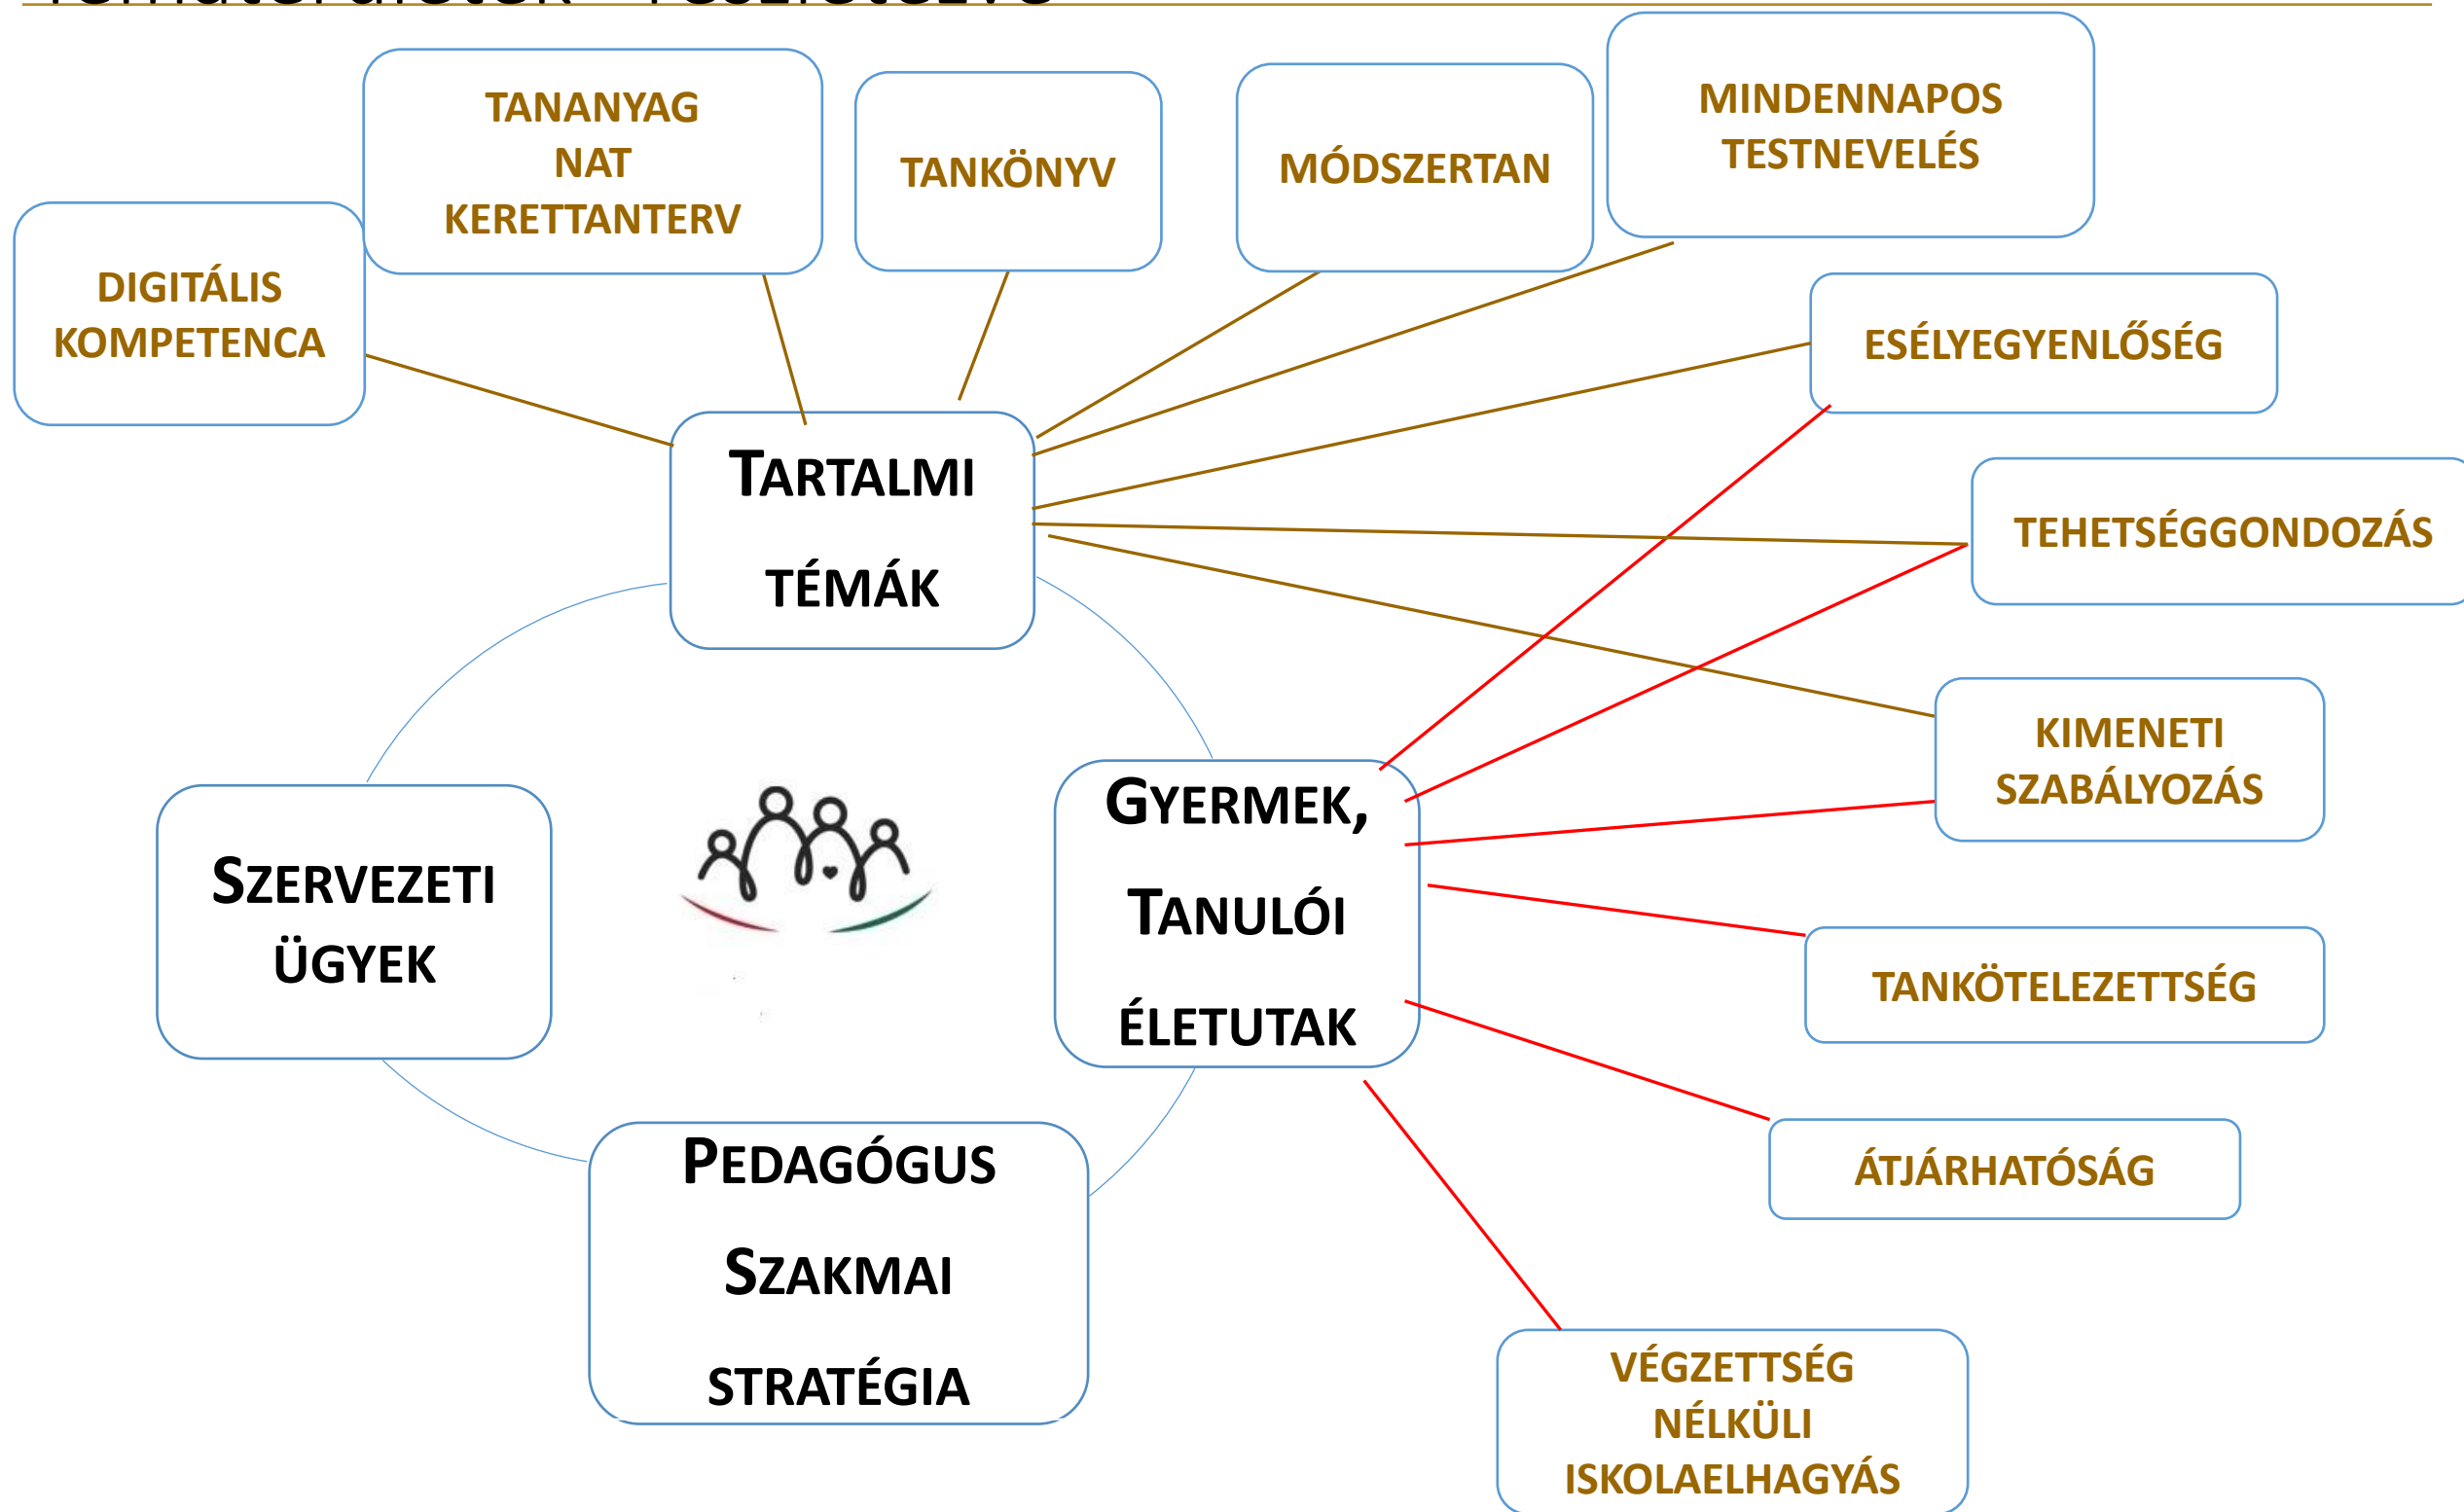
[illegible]

TANANYAG
NAT
KERETTANTERV

TANKÖNYV

MÓDSZERTAN

MINDENNAPOS
TESTNEVELÉS

DIGITÁLIS
KOMPETENCA

ESÉLYEGYENLŐSÉG

TARTALMI
TÉMÁK

TEHETSÉGGONDOZÁS

KIMENETI
SZABÁLYOZÁS

SZERVEZETI
ÜGYEK

GYERMEK,
TANULÓI
ÉLETUTAK

TANKÖTELEZETTSÉG

ÁTJÁRHATÓSÁG

PEDAGÓGUS
SZAKMAI
STRATÉGIA

VÉGZETTSÉG
NÉLKÜLI
ISKOLAELHAGYÁS